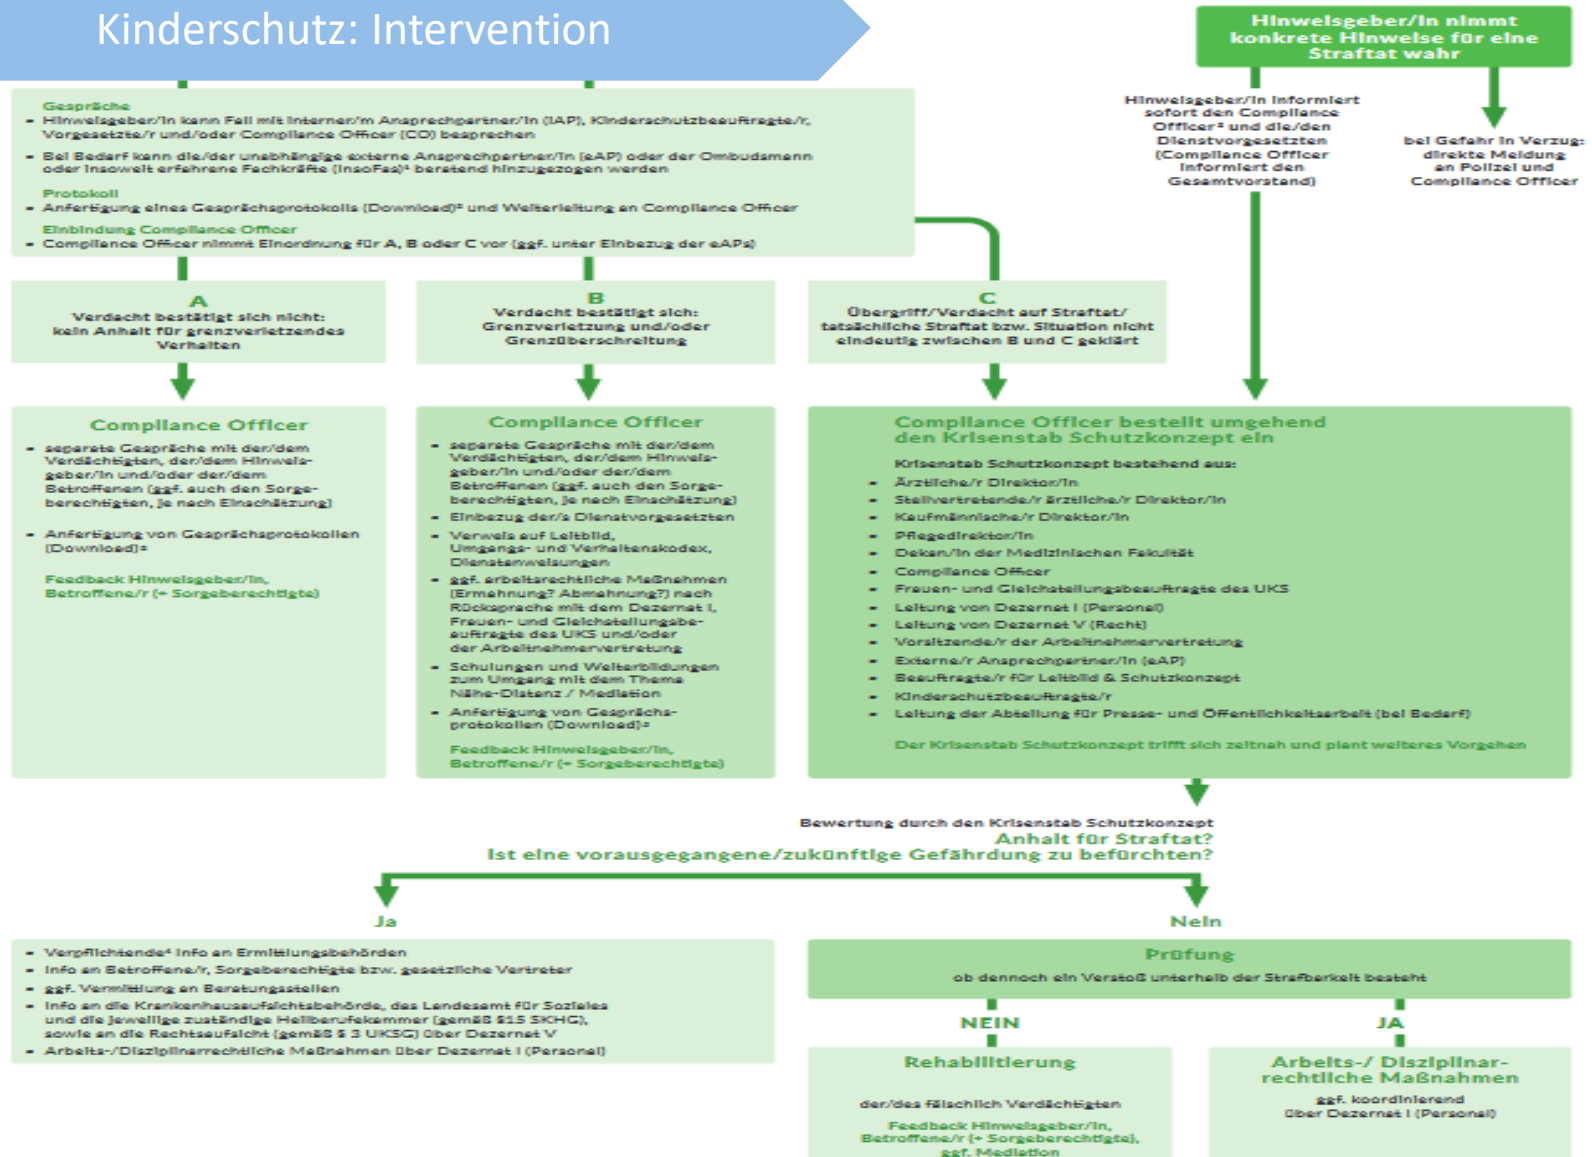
Kinderschutz: Intervention

Hinweisgeber/in nimmt konkrete Hinweise für eine Straftat wahr

Gespräche
– Hinweisgeber/in kann Fall mit interner/m Ansprechpartner/in (IAP), Kinderschutzbeauftragte/r, Vorgesetzte/r und/oder Compliance Officer (CO) besprechen
– Bei Bedarf kann die/der unabhängige externe Ansprechpartner/in (eAP) oder der Ombudsmann oder insoweit erfahrene Fachkräfte (insoFas)¹ beratend hinzugezogen werden
Protokoll
– Anfertigung eines Gesprächsprotokolls (Download)² und Weiterleitung an Compliance Officer
Einbindung Compliance Officer
– Compliance Officer nimmt Einordnung für A, B oder C vor (ggf. unter Einbezug der eAPs)

Hinweisgeber/in informiert sofort den Compliance Officer³ und die/den Dienstvorgesetzten (Compliance Officer informiert den Gesamtvorstand)

bei Gefahr in Verzug: direkte Meldung an Polizei und Compliance Officer

A
Verdacht bestätigt sich nicht: kein Anhalt für grenzverletzendes Verhalten

B
Verdacht bestätigt sich: Grenzverletzung und/oder Grenzüberschreitung

C
Übergriff/Verdacht auf Straftat/ tatsächliche Straftat bzw. Situation nicht eindeutig zwischen B und C geklärt

Compliance Officer
– separate Gespräche mit der/dem Verdächtigten, der/dem Hinweisgeber/in und/oder der/dem Betroffenen (ggf. auch den Sorgeberechtigten, je nach Einschätzung)
– Anfertigung von Gesprächsprotokollen (Download)²
Feedback Hinweisgeber/in, Betroffene/r (+ Sorgeberechtigte)

Compliance Officer
– separate Gespräche mit der/dem Verdächtigten, der/dem Hinweisgeber/in und/oder der/dem Betroffenen (ggf. auch den Sorgeberechtigten, je nach Einschätzung)
– Einbezug der/s Dienstvorgesetzten
– Verweis auf Leitbild, Umgangs- und Verhaltenskodex, Dienstanweisungen
– ggf. arbeitsrechtliche Maßnahmen (Ermahnung? Abmahnung?) nach Rücksprache mit dem Dezernat I, Frauen- und Gleichstellungsbeauftragte des UKS und/oder der Arbeitnehmervertretung
– Schulungen und Weiterbildungen zum Umgang mit dem Thema Nähe-Distanz / Mediation
– Anfertigung von Gesprächsprotokollen (Download)²
Feedback Hinweisgeber/in, Betroffene/r (+ Sorgeberechtigte)

Compliance Officer bestellt umgehend den Krisenstab Schutzkonzept ein
Krisenstab Schutzkonzept bestehend aus:
– Ärztliche/r Direktor/in
– Stellvertretende/r ärztliche/r Direktor/in
– Kaufmännische/r Direktor/in
– Pflegedirektor/in
– Dekan/in der Medizinischen Fakultät
– Compliance Officer
– Frauen- und Gleichstellungsbeauftragte des UKS
– Leitung von Dezernat I (Personal)
– Leitung von Dezernat V (Recht)
– Vorsitzende/r der Arbeitnehmervertretung
– Externe/r Ansprechpartner/in (eAP)
– Beauftragte/r für Leitbild & Schutzkonzept
– Kinderschutzbeauftragte/r
– Leitung der Abteilung für Presse- und Öffentlichkeitsarbeit (bei Bedarf)
Der Krisenstab Schutzkonzept trifft sich zeitnah und plant weiteres Vorgehen

Bewertung durch den Krisenstab Schutzkonzept
Anhalt für Straftat?
Ist eine vorausgegangene/zukünftige Gefährdung zu befürchten?

Ja
– Verpflichtende⁴ Info an Ermittlungsbehörden
– Info an Betroffene/r, Sorgeberechtigte bzw. gesetzliche Vertreter
– ggf. Vermittlung an Beratungsstellen
– Info an die Krankenhausaufsichtsbehörde, das Landesamt für Soziales und die jeweilige zuständige Heilberufekammer (gemäß §15 SKHG), sowie an die Rechtsaufsicht (gemäß § 3 UKSG) über Dezernat V
– Arbeits-/Disziplinarrechtliche Maßnahmen über Dezernat I (Personal)

Nein
Prüfung
ob dennoch ein Verstoß unterhalb der Strafbarkeit besteht

NEIN
Rehabilitierung
der/des fälschlich Verdächtigten
Feedback Hinweisgeber/in, Betroffene/r (+ Sorgeberechtigte), ggf. Mediation

JA
Arbeits-/ Disziplinarrechtliche Maßnahmen
ggf. koordinierend über Dezernat I (Personal)